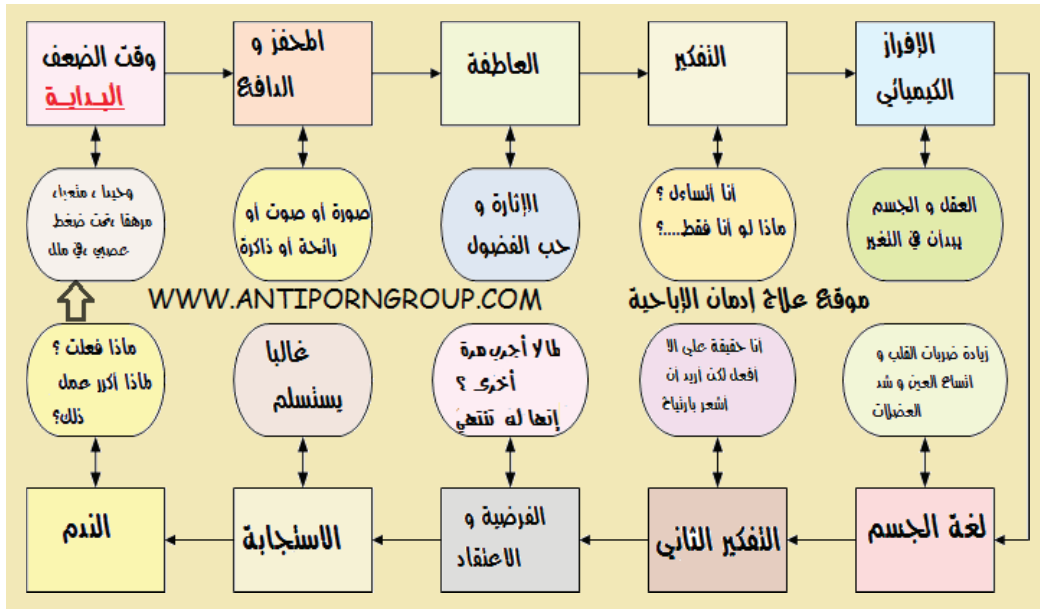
وقت الضعف
البداية

المحفز و الدافع

العاطفة

التفكير

الإفراز الكيميائي

وحيدا ، متعبا، مرهقا تحت ضغط عصبي في ملل

صورة أو صوت أو رائحة أو ذاكرة

الإثارة و حب الفضول

انا اتساءل ؟ ماذا لو انا فقط....؟

العقل و الجسم يبدآن في التغير

WWW.ANTIPORNGROUP.COM

موقع علاج ادمان الإباحية

ماذا فعلت ؟ لماذا أكرر عمل ذلك؟

غالبا يستسلم

لما لا أجرب مرة أخرى ؟ إنها لن تنتهي

انا حقيقة علي الا افعل لكن اريد ان اشعر بارتياح

زيادة ضربات القلب و اتساع العين و شد العضلات

الندم

الاستجابة

الفرضية و الاعتقاد

التفكير الثاني

لغة الجسم